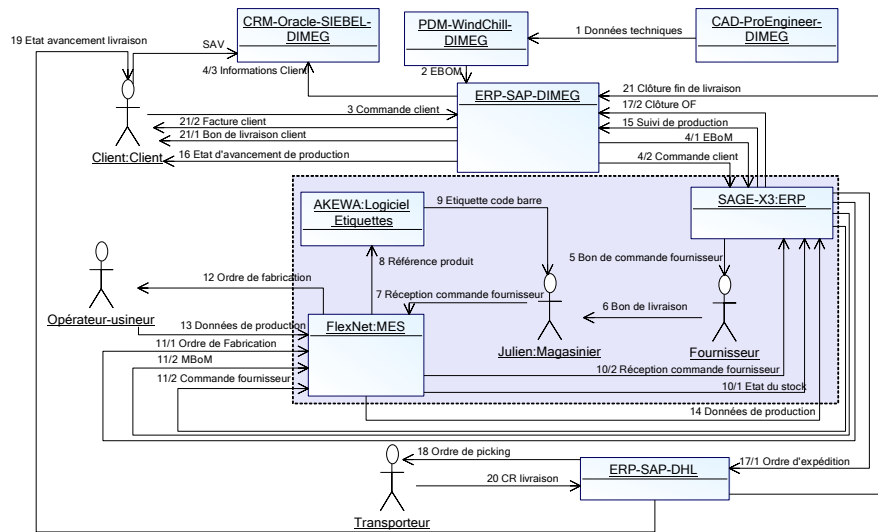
CRM-Oracle-SIEBEL-DIMEG

PDM-WindChill-DIMEG

CAD-ProEngineer-DIMEG

19 Etat avancement livraison

SAV

1 Données techniques

4/3 Informations Client

2 EBOM

ERP-SAP-DIMEG

21 Clôture fin de livraison

3 Commande client

17/2 Clôture OF

21/2 Facture client

21/1 Bon de livraison client

15 Suivi de production

Client:Client

4/1 EBoM

16 Etat d'avancement de production

4/2 Commande client

AKEWA:Logiciel Etiquettes

9 Etiquette code barre

SAGE-X3:ERP

5 Bon de commande fournisseur

8 Référence produit

12 Ordre de fabrication

7 Réception commande fournisseur

6 Bon de livraison

Opérateur-usineur

13 Données de production

FlexNet:MES

Julien:Magasinier

Fournisseur

11/1 Ordre de Fabrication

11/2 MBoM

10/2 Réception commande fournisseur

11/2 Commande fournisseur

10/1 Etat du stock

14 Données de production

18 Ordre de picking

ERP-SAP-DHL

17/1 Ordre d'expédition

20 CR livraison

Transporteur